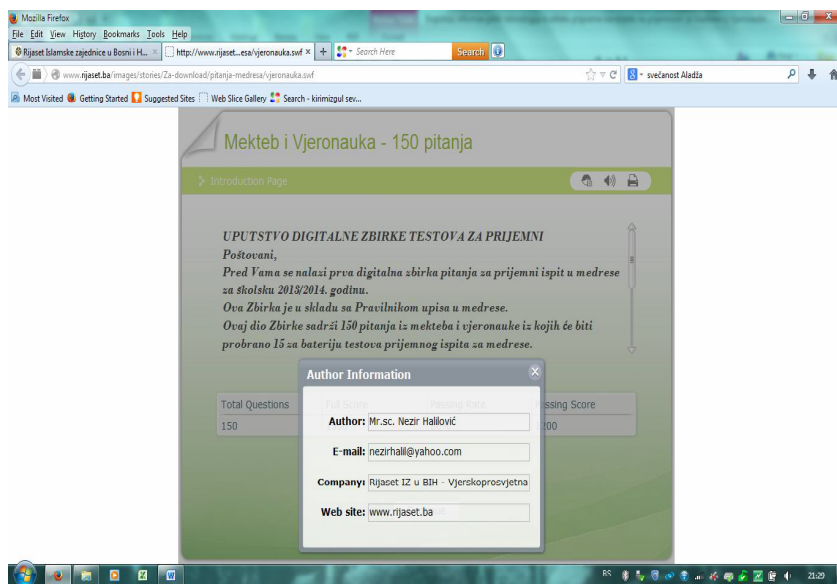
Mozilla Firefox
File Edit View History Bookmarks Tools Help
Rijaset Islamske zajednice u Bosni i H... × http://www.rijaset...esa/vjeronauka.swf × + Search Here Search
www.rijaset.ba/images/stories/Za-download/pitanja-medresa/vjeronauka.swf svečanost Aladža
Most Visited Getting Started Suggested Sites Web Slice Gallery Search - kirimizgul sev...

Mekteb i Vjeronauka - 150 pitanja

Introduction Page

UPUTSTVO DIGITALNE ZBIRKE TESTOVA ZA PRIJEMNI
Poštovani,
Pred Vama se nalazi prva digitalna zbirka pitanja za prijemni ispit u medrese za školsku 2013/2014. godinu.
Ova Zbirka je u skladu sa Pravilnikom upisa u medrese.
Ovaj dio Zbirke sadrži 150 pitanja iz mekteba i vjeronauke iz kojih će biti probrano 15 za bateriju testova prijemnog ispita za medrese.

| Total Questions | Full Score | Passing Rate | Passing Score |
|---|---|---|---|
| 150 | | | 200 |

Author Information
Author: Mr.sc. Nezir Halilović
E-mail: nezirhalil@yahoo.com
Company: Rijaset IZ u BIH - Vjerskoprosvjetna
Web site: www.rijaset.ba

RS 21:29